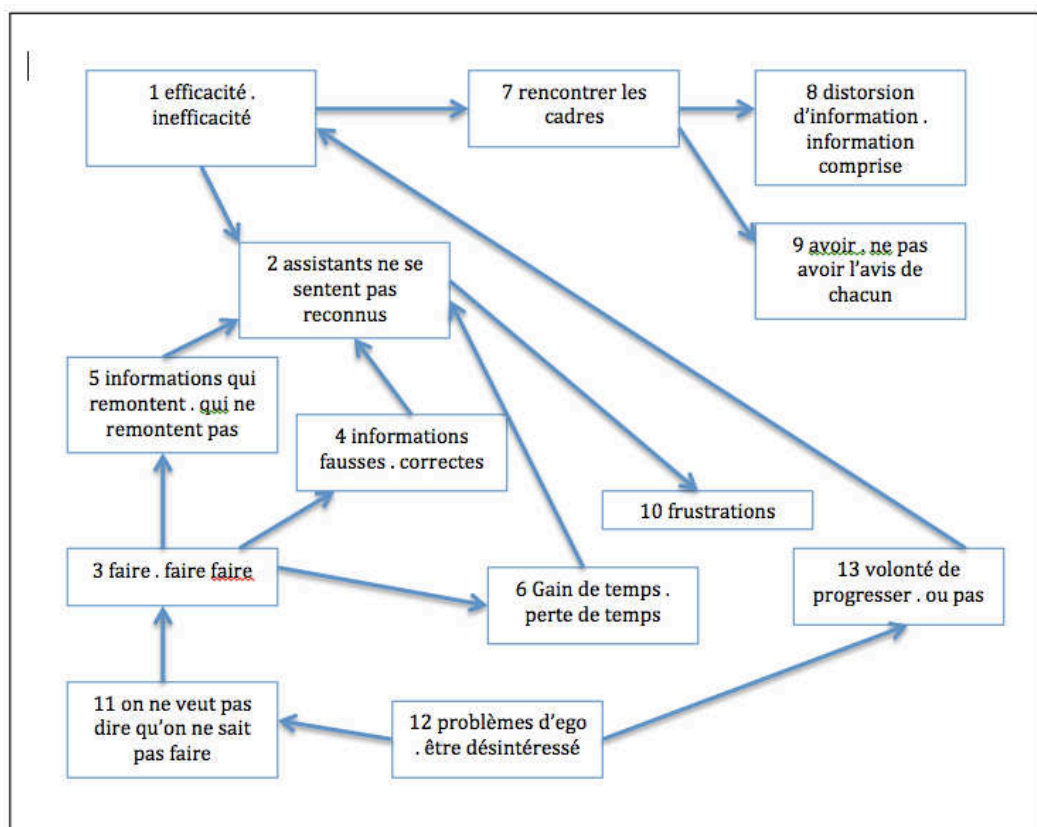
1 efficacité . inefficacité

7 rencontrer les cadres

8 distorsion d'information . information comprise

9 avoir . ne pas avoir l'avis de chacun

2 assistants ne se sentent pas reconnus

5 informations qui remontent . qui ne remontent pas

4 informations fausses . correctes

10 frustrations

3 faire . faire faire

6 Gain de temps . perte de temps

13 volonté de progresser . ou pas

11 on ne veut pas dire qu'on ne sait pas faire

12 problèmes d'ego . être désintéressé